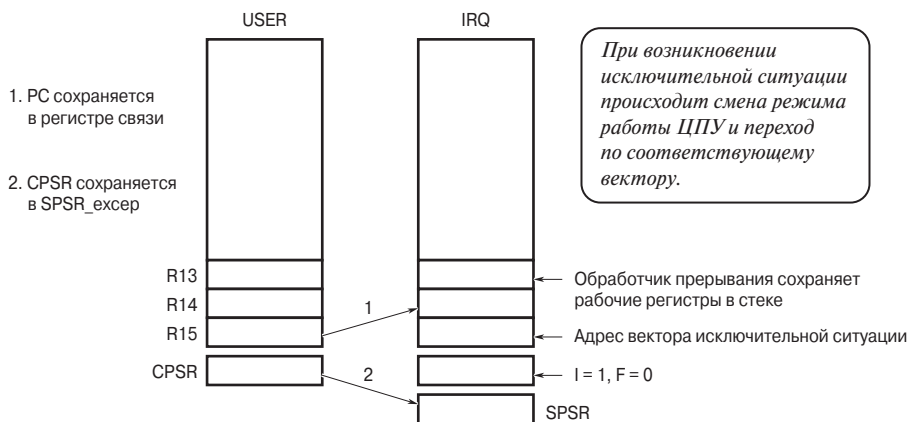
USER

IRQ

При возникновении исключительной ситуации происходит смена режима работы ЦПУ и переход по соответствующему вектору.

1. PC сохраняется в регистре связи

2. CPSR сохраняется в SPSR_excep

R13

R14

R15

CPSR

1

2

Обработчик прерывания сохраняет рабочие регистры в стеке

Адрес вектора исключительной ситуации

I = 1, F = 0

SPSR